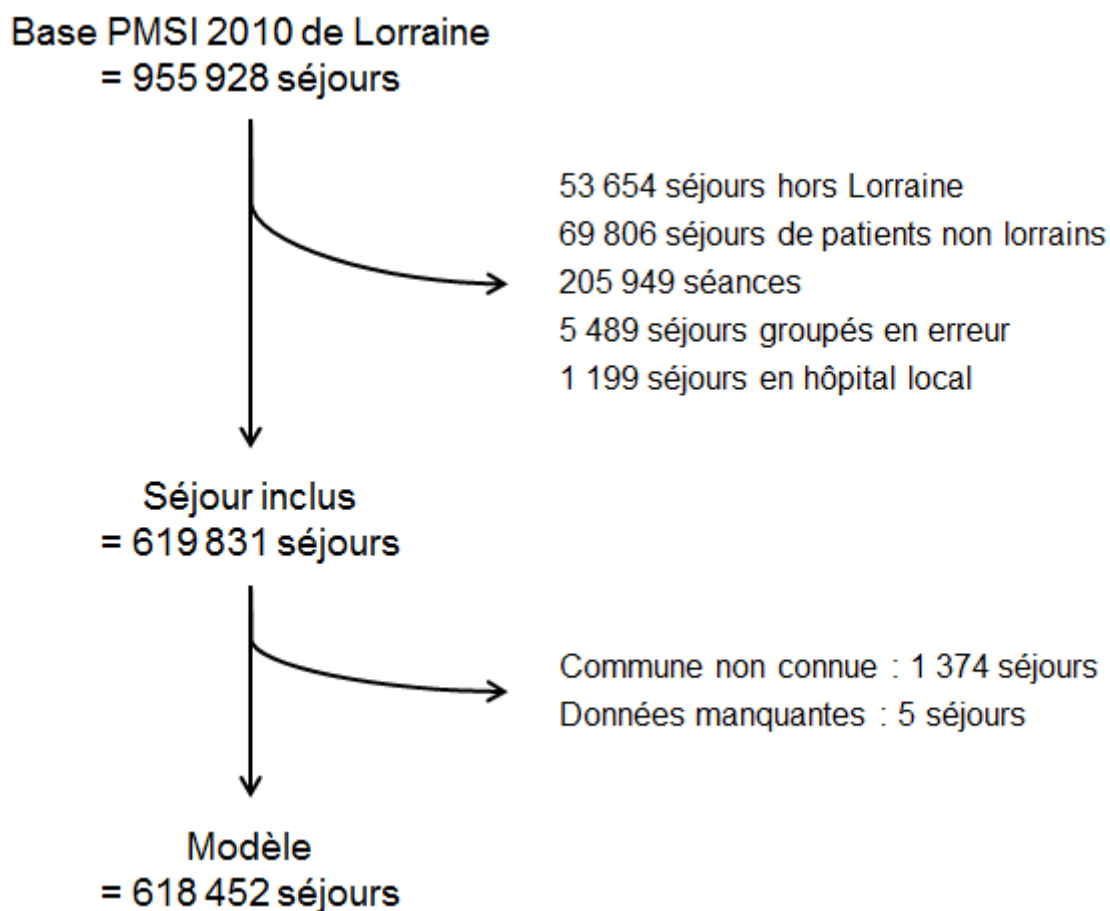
Base PMSI 2010 de Lorraine
= 955 928 séjours

53 654 séjours hors Lorraine
69 806 séjours de patients non lorrains
205 949 séances
5 489 séjours groupés en erreur
1 199 séjours en hôpital local

Séjour inclus
= 619 831 séjours

Commune non connue : 1 374 séjours
Données manquantes : 5 séjours

Modèle
= 618 452 séjours